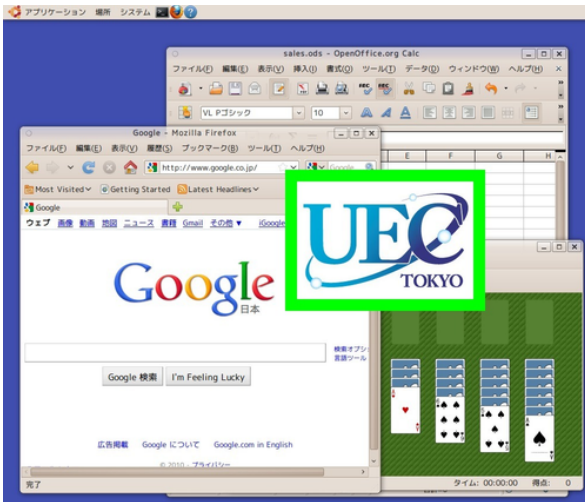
アプリケーション 場所 システム

sales.ods - OpenOffice.org Calc

ファイル(F) 編集(E) 表示(V) 挿入(I) 書式(O) ツール(T) データ(D) ウィンドウ(W) ヘルプ(H)

VL Pゴシック 10

E F G H

Google - Mozilla Firefox

ファイル(F) 編集(E) 表示(V) 履歴(S) ブックマーク(B) ツール(T) ヘルプ(H)

http://www.google.co.jp/

Google

Most Visited Getting Started Latest Headlines

Google

ウェブ 画像 動画 地図 ニュース 書籍 Gmail その他 ▼ iGoogle

Google
日本

検索オプション
言語ツール

Google 検索 I'm Feeling Lucky

広告掲載 Google について Google.com in English

© 2010 - プライバシー

完了

UEC
TOKYO

タイム: 00:00:00 得点: 0